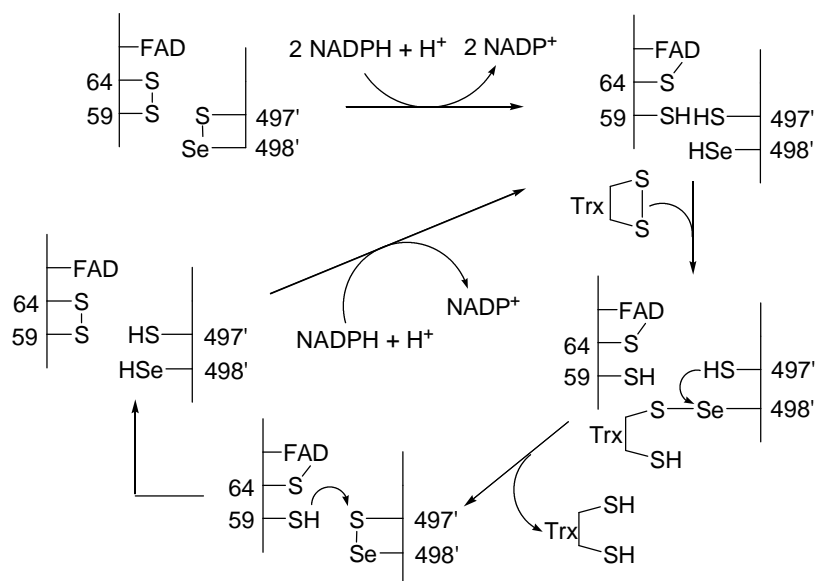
FAD
64 S
59 S
S 497'
Se 498'

2 NADPH + H$^+$
2 NADP$^+$

FAD
64 S
59 SH HS 497'
HSe 498'

Trx S S

FAD
64 S
S
59 S
HS 497'
HSe 498'

NADP$^+$
NADPH + H$^+$

FAD
64 S
59 SH
HS 497'
S Se 498'
Trx
SH

FAD
64 S
59 SH
S 497'
Se 498'

Trx SH SH